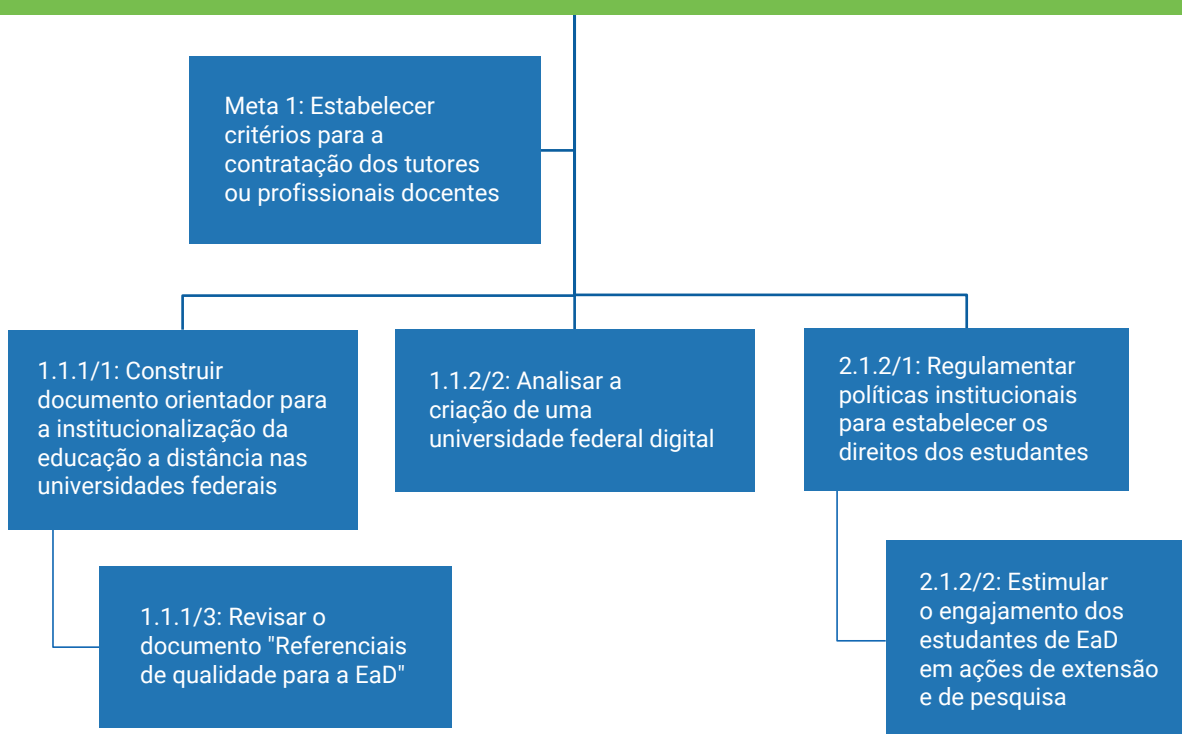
Meta 1: Estabelecer critérios para a contratação dos tutores ou profissionais docentes

1.1.1/1: Construir documento orientador para a institucionalização da educação a distância nas universidades federais

1.1.1/3: Revisar o documento "Referenciais de qualidade para a EaD"

1.1.2/2: Analisar a criação de uma universidade federal digital

2.1.2/1: Regulamentar políticas institucionais para estabelecer os direitos dos estudantes

2.1.2/2: Estimular o engajamento dos estudantes de EaD em ações de extensão e de pesquisa